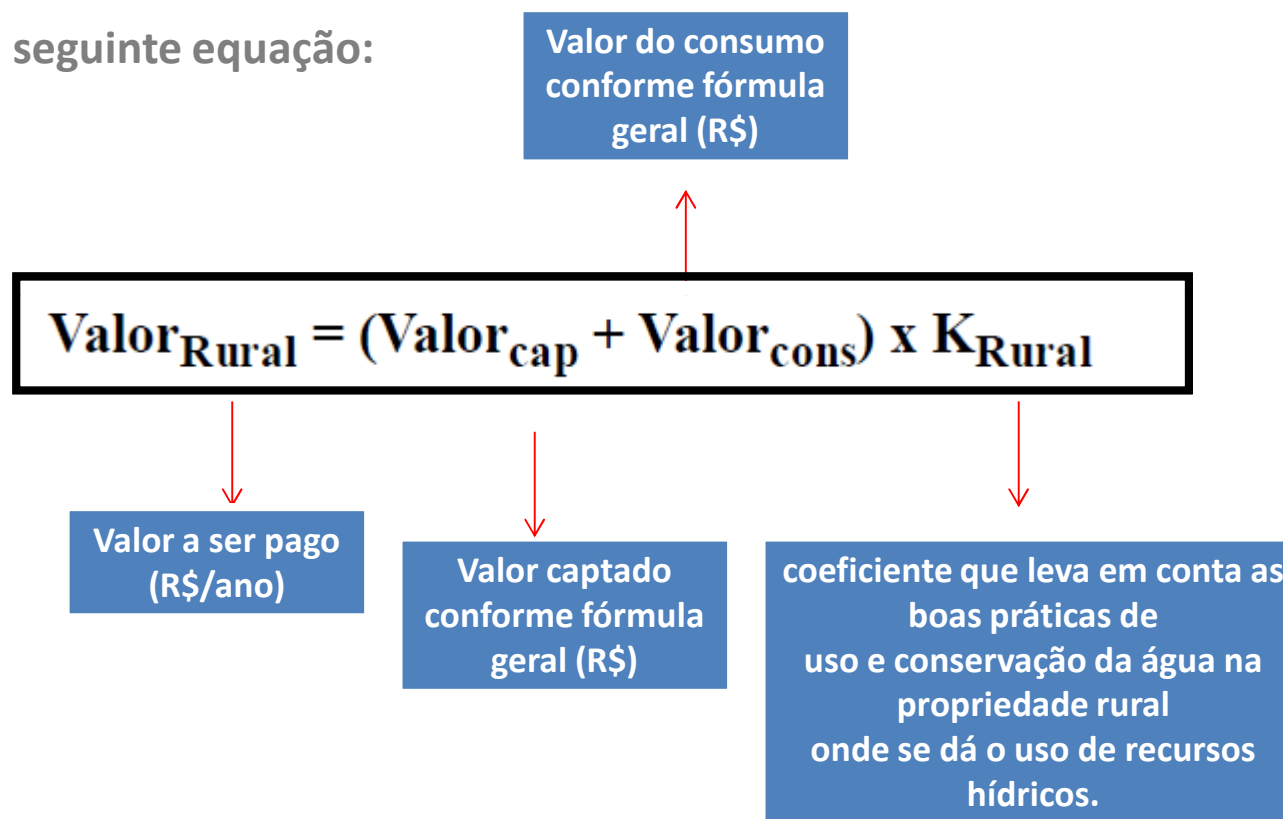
seguinte equação:

Valor do consumo conforme fórmula geral (R$)

$Valor_{Rural} = (Valor_{cap} + Valor_{cons}) \times K_{Rural}$

Valor a ser pago (R$/ano)

Valor captado conforme fórmula geral (R$)

coeficiente que leva em conta as boas práticas de uso e conservação da água na propriedade rural onde se dá o uso de recursos hídricos.